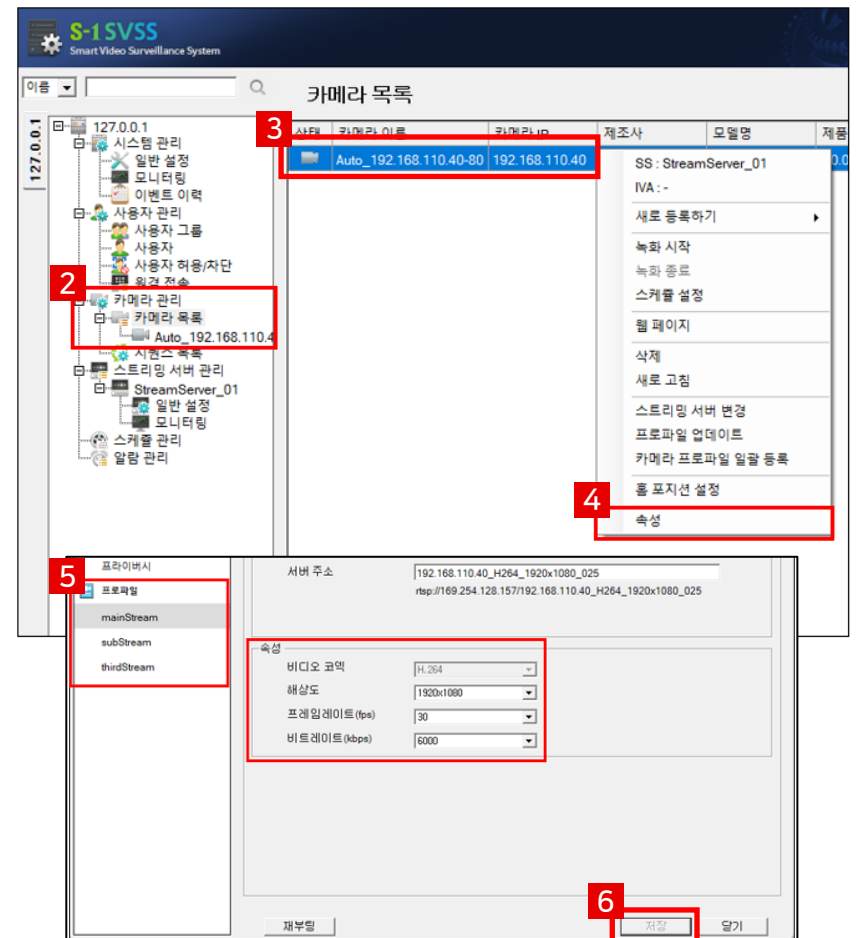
S-1 SVSS
Smart Video Surveillance System

이름

127.0.0.1

127.0.0.1
시스템 관리
일반 설정
모니터링
이벤트 이력
사용자 관리
사용자 그룹
사용자
사용자 허용/차단
원격 전송
2
카메라 관리
카메라 목록
Auto_192.168.110.4
시퀀스 목록
스트리밍 서버 관리
StreamServer_01
일반 설정
모니터링
스케줄 관리
알람 관리

카메라 목록

3

| 상태 | 카메라 이름 | 카메라IP | 제조사 | 모델명 | 제품 |
|---|---|---|---|---|---|
| | Auto_192.168.110.40-80 | 192.168.110.40 | | | 0.0 |

SS : StreamServer_01
IVA : -
새로 등록하기
녹화 시작
녹화 종료
스케줄 설정
웹 페이지
삭제
새로 고침
스트리밍 서버 변경
프로파일 업데이트
카메라 프로파일 일괄 등록
홈 포지션 설정
4
속성

5
프라이버시
프로파일
mainStream
subStream
thirdStream

서버 주소
192.168.110.40_H264_1920x1080_025
rtsp://169.254.128.157/192.168.110.40_H264_1920x1080_025

속성
비디오 코덱 H.264
해상도 1920x1080
프레임레이트(fps) 30
비트레이트(kbps) 6000

재부팅
6
저장
닫기